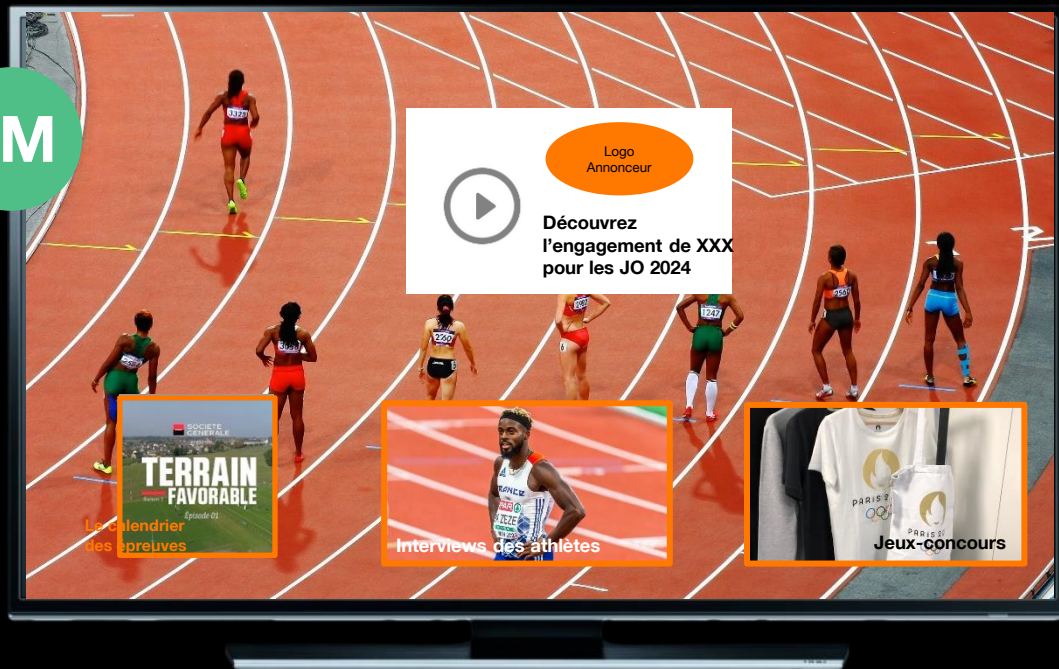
M

Logo Annonceur

Découvrez l'engagement de XXX pour les JO 2024

SOCIETE GENERALE

TERRAIN FAVORABLE

Episode 01

Le calendrier des épreuves

FRANCE

ZEZE

Interviews des athlètes

PARIS 2024

Jeux-concours